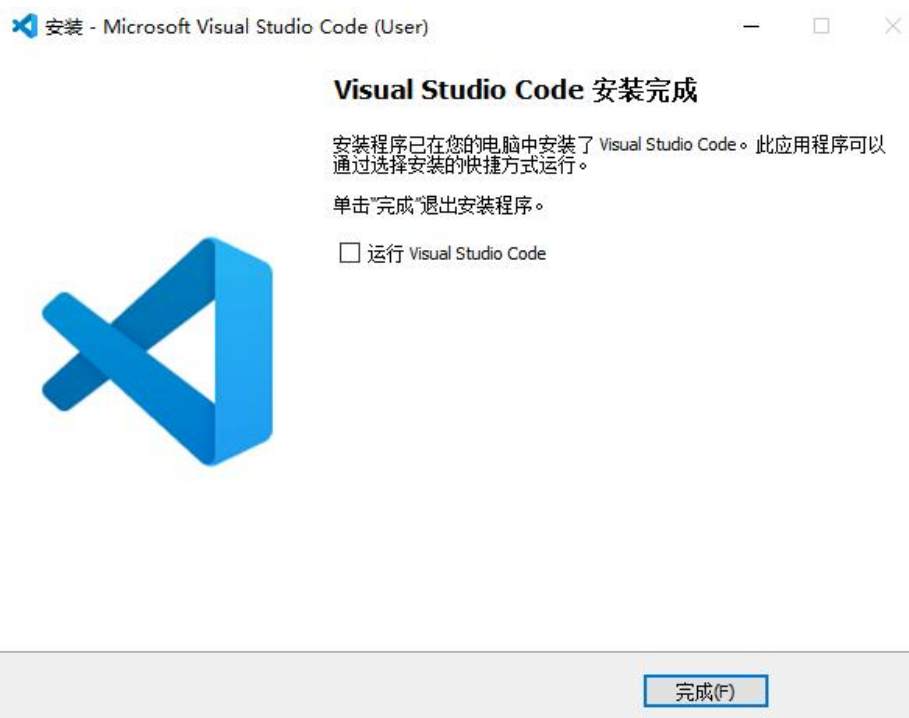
安装 - Microsoft Visual Studio Code (User)

Visual Studio Code 安装完成

安装程序已在您的电脑中安装了 Visual Studio Code。此应用程序可以通过选择安装的快捷方式运行。

单击"完成"退出安装程序。

☐ 运行 Visual Studio Code

完成(F)